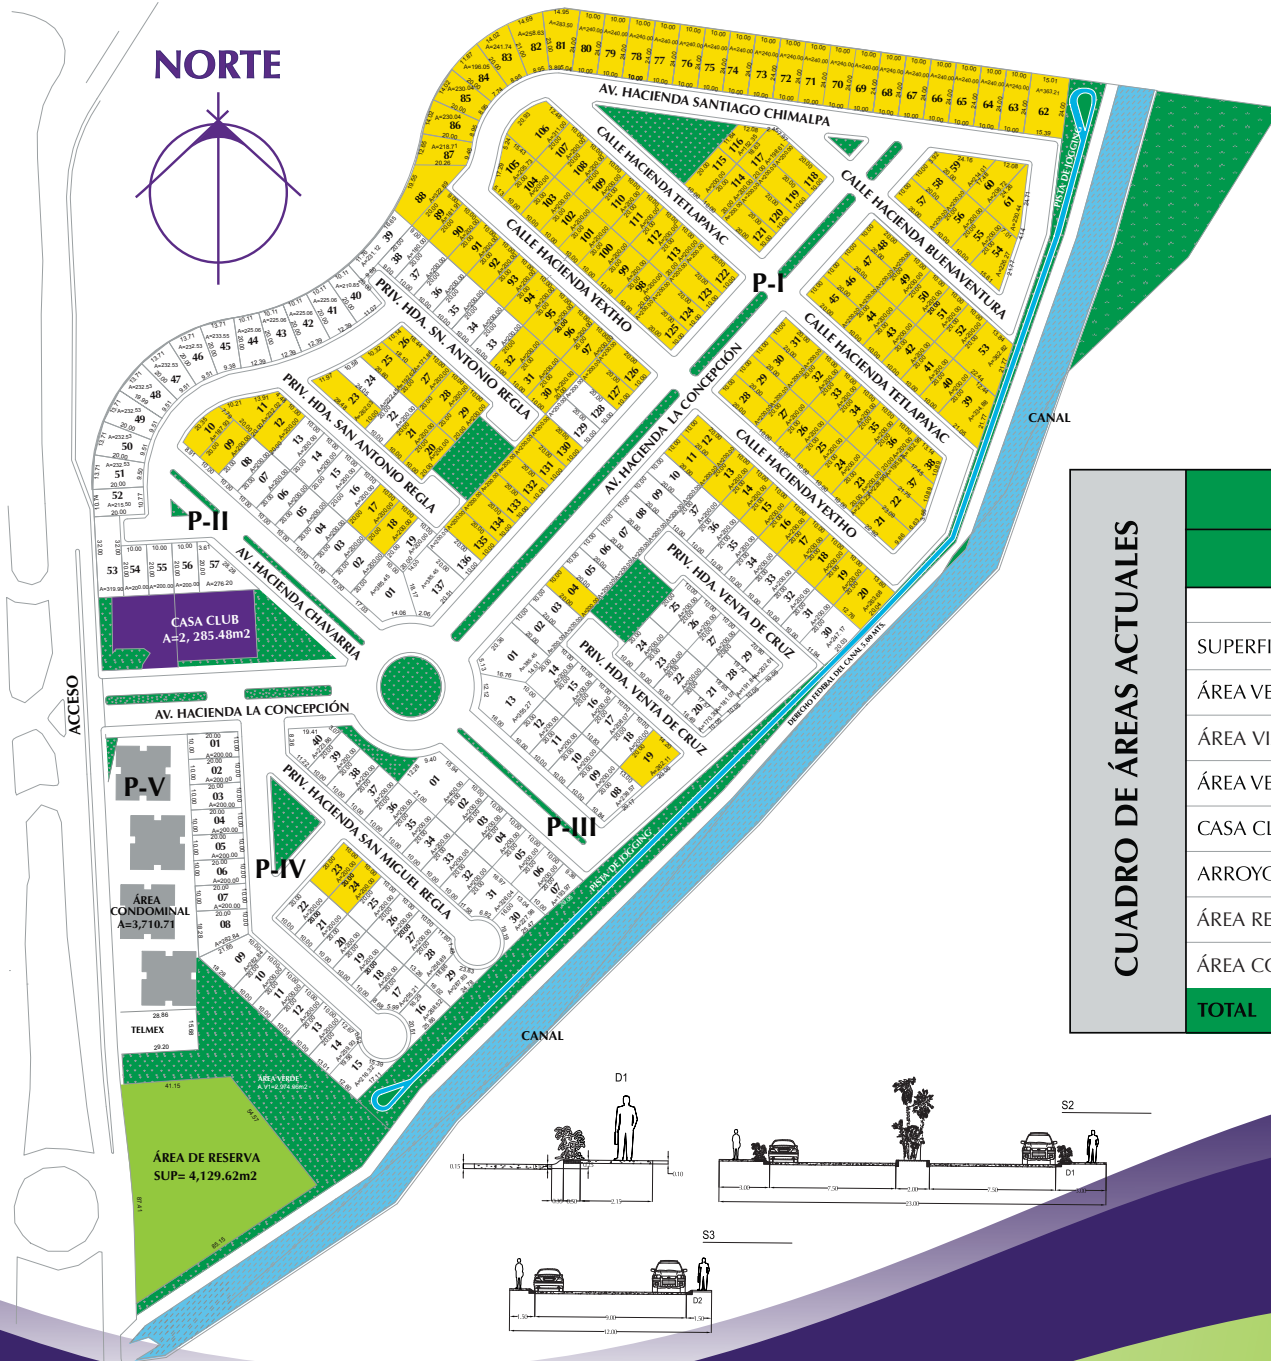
NORTE

AV. HACIENDA SANTIAGO CHIMALPA

CALLE HACIENDA TETLAPAYAC

CALLE HACIENDA BUENAVENTURA

CALLE HACIENDA YEXTHO

P-I

PRIV. HDA. SN. ANTONIO REGLA

CALLE HACIENDA TETLAPAYAC

AV. HACIENDA LA CONCEPCIÓN

CALLE HACIENDA YEXTHO

PRIV. HDA. SAN ANTONIO REGLA

P-II

AV. HACIENDA CHAVARRIA

CASA CLUB
A=2, 285.48m2

PRIV. HDA. VENTA DE CRUZ

PRIV. HDA. VENTA DE CRUZ

AV. HACIENDA LA CONCEPCIÓN

ACCESO

P-V

P-IV

PRIV. HACIENDA SAN MIGUEL REGLA

P-III

ÁREA CONDOMINAL
A=3,710.71

TELMEX

ÁREA VERDE

ÁREA DE RESERVA
SUP= 4,129.62m2

CANAL

CANAL

PISTA DE JOGGING

PISTA DE JOGGING

DERECHO FEDERAL DEL CANAL 5.00 MTS.

D1

S2

S3

D1

D2

CUADRO DE ÁREAS ACTUALES

| |
|---|
| |
| |
| |
| SUPERFI |
| ÁREA VE |
| ÁREA VI |
| ÁREA VE |
| CASA CL |
| ARROYO |
| ÁREA RE |
| ÁREA CO |
| TOTAL |